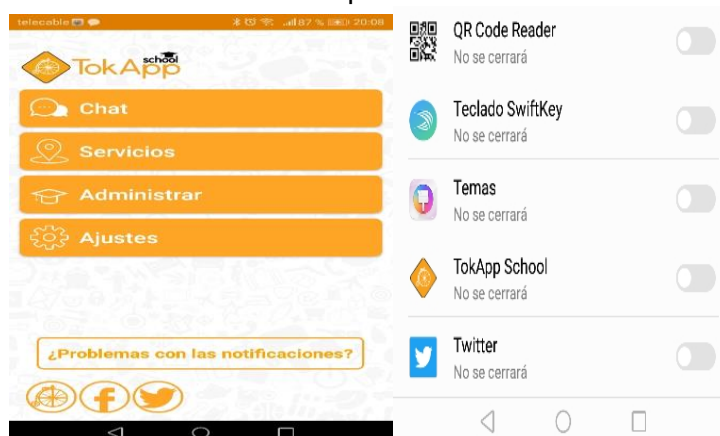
telecable 87 % 20:08

TokApp school

Chat

Servicios

Administrar

Ajustes

¿Problemas con las notificaciones?

QR Code Reader
No se cerrará

Teclado SwiftKey
No se cerrará

Temas
No se cerrará

TokApp School
No se cerrará

Twitter
No se cerrará